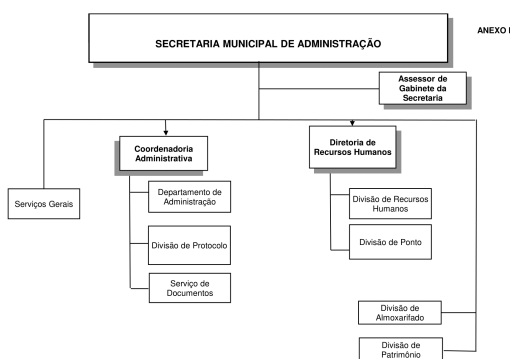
ANEXO I

SECRETARIA MUNICIPAL DE ADMINISTRAÇÃO

Assessor de Gabinete da Secretaria

Serviços Gerais

Coordenadoria Administrativa

Departamento de Administração

Divisão de Protocolo

Serviço de Documentos

Diretoria de Recursos Humanos

Divisão de Recursos Humanos

Divisão de Ponto

Divisão de Almoxarifado

Divisão de Patrimônio